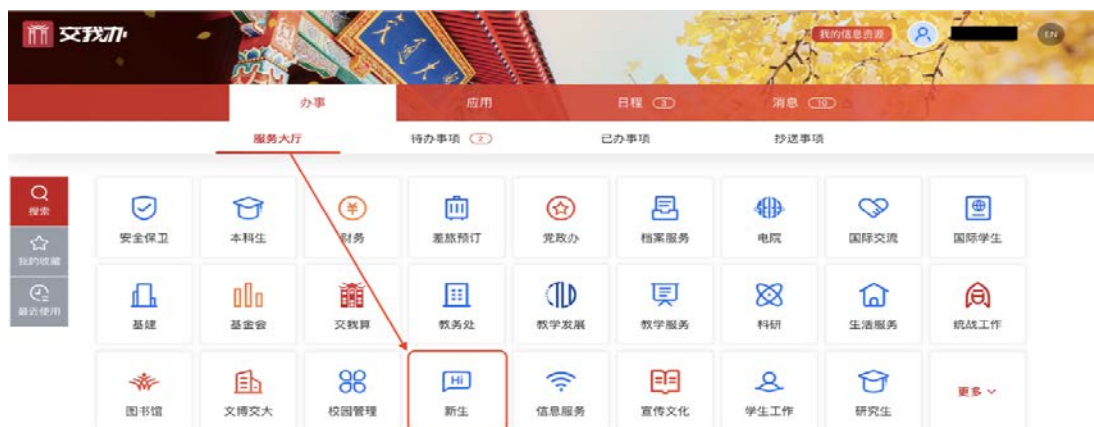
交我办

我的信息资源

EN

办事
应用
日程 3
消息 19

服务大厅
待办事项 2
已办事项
抄送事项

搜索
我的收藏
最近使用

安全保卫
本科生
财务
差旅预订
党政办
档案服务
电院
国际交流
国际学生

基建
基金会
交我算
教务处
教学发展
教学服务
科研
生活服务
统战工作

图书馆
文博交大
校园管理
新生
信息服务
宣传文化
学生工作
研究生
更多